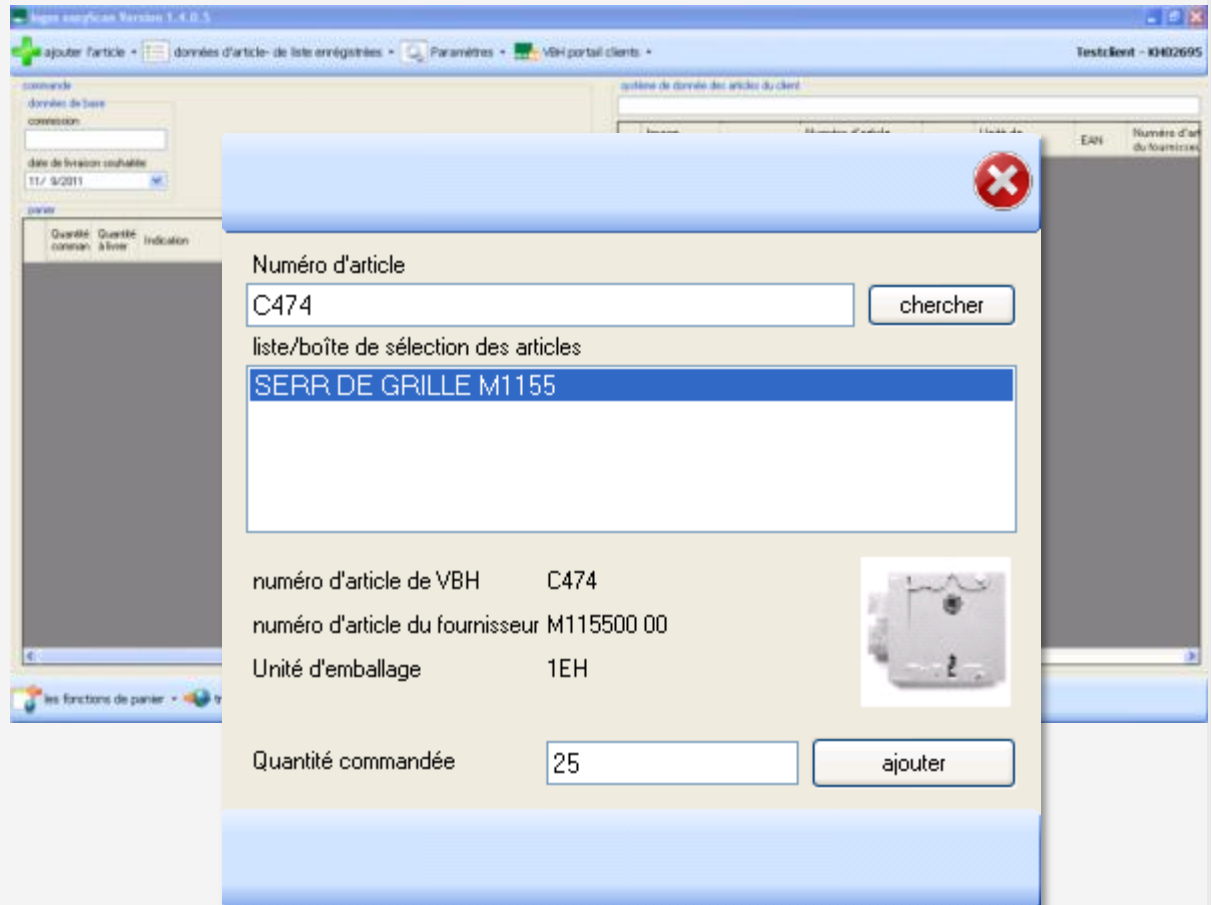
logos easyScan Version 1.4.0.5

ajouter l'article • données d'article- de liste enrégistrées • Paramètres • VBH portail clients •

Testclient - KH02695

commande

données de base

commission

date de livraison souhaitée

11/ 9/2011

panier

Quantité comman | Quantité à livrer | Indication

système de donnée des articles du client

Image | Numéro d'article | Unité de | EAN | Numéro d'article du fournisseur

les fonctions de panier • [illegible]

Numéro d'article

C474

chercher

liste/boîte de sélection des articles

SERR DE GRILLE M1155

numéro d'article de VBH C474

numéro d'article du fournisseur M115500 00

Unité d'emballage 1EH

Quantité commandée 25

ajouter